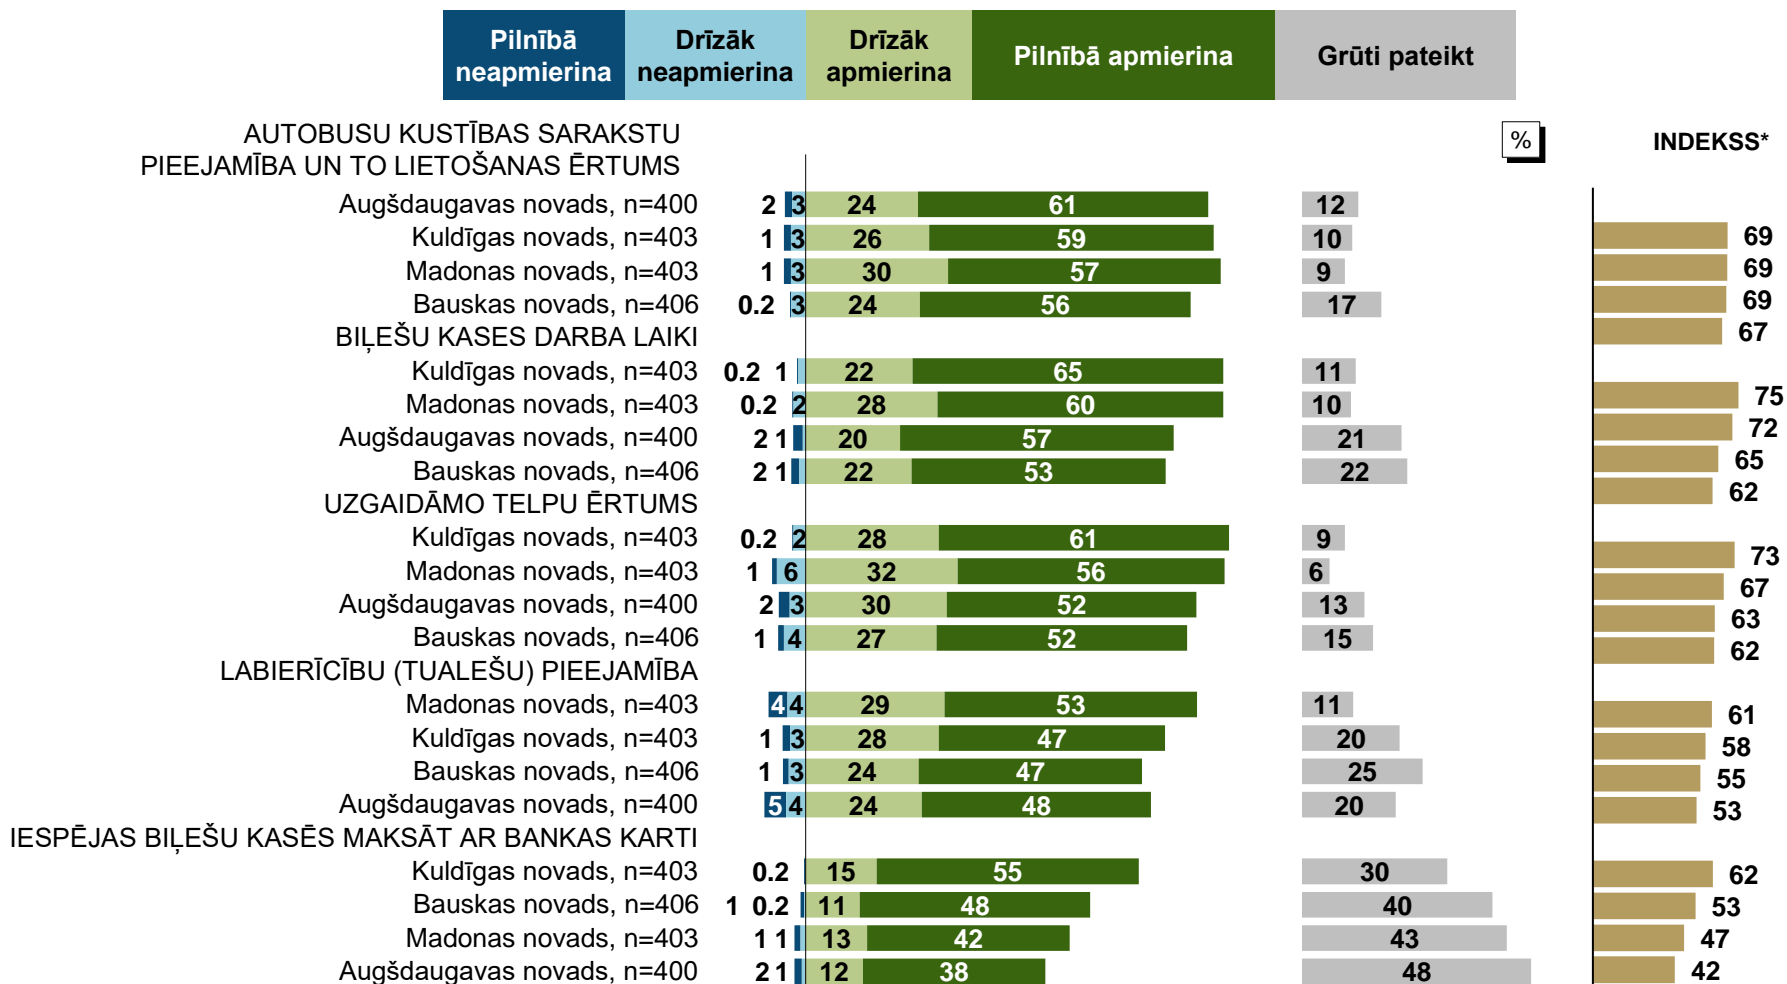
Pilnībā neapmierina | Drīzāk neapmierina | Drīzāk apmierina | Pilnībā apmierina | Grūti pateikt

%

INDEKSS*

AUTOBUSU KUSTĪBAS SARAKSTU PIEEJAMĪBA UN TO LIETOŠANAS ĒRTUMS
Augšdaugavas novads, n=400 2 3 24 61 12 69
Kuldīgas novads, n=403 1 3 26 59 10 69
Madonas novads, n=403 1 3 30 57 9 69
Bauskas novads, n=406 0.2 3 24 56 17 67

BIĻEŠU KASES DARBA LAIKI
Kuldīgas novads, n=403 0.2 1 22 65 11 75
Madonas novads, n=403 0.2 2 28 60 10 72
Augšdaugavas novads, n=400 2 1 20 57 21 65
Bauskas novads, n=406 2 1 22 53 22 62

UZGAIDĀMO TELPU ĒRTUMS
Kuldīgas novads, n=403 0.2 2 28 61 9 73
Madonas novads, n=403 1 6 32 56 6 67
Augšdaugavas novads, n=400 2 3 30 52 13 63
Bauskas novads, n=406 1 4 27 52 15 62

LABIERĪCĪBU (TUALEŠU) PIEEJAMĪBA
Madonas novads, n=403 4 4 29 53 11 61
Kuldīgas novads, n=403 1 3 28 47 20 58
Bauskas novads, n=406 1 3 24 47 25 55
Augšdaugavas novads, n=400 5 4 24 48 20 53

IESPĒJAS BIĻEŠU KASĒS MAKSĀT AR BANKAS KARTI
Kuldīgas novads, n=403 0.2 15 55 30 62
Bauskas novads, n=406 1 0.2 11 48 40 53
Madonas novads, n=403 1 1 13 42 43 47
Augšdaugavas novads, n=400 2 1 12 38 48 42